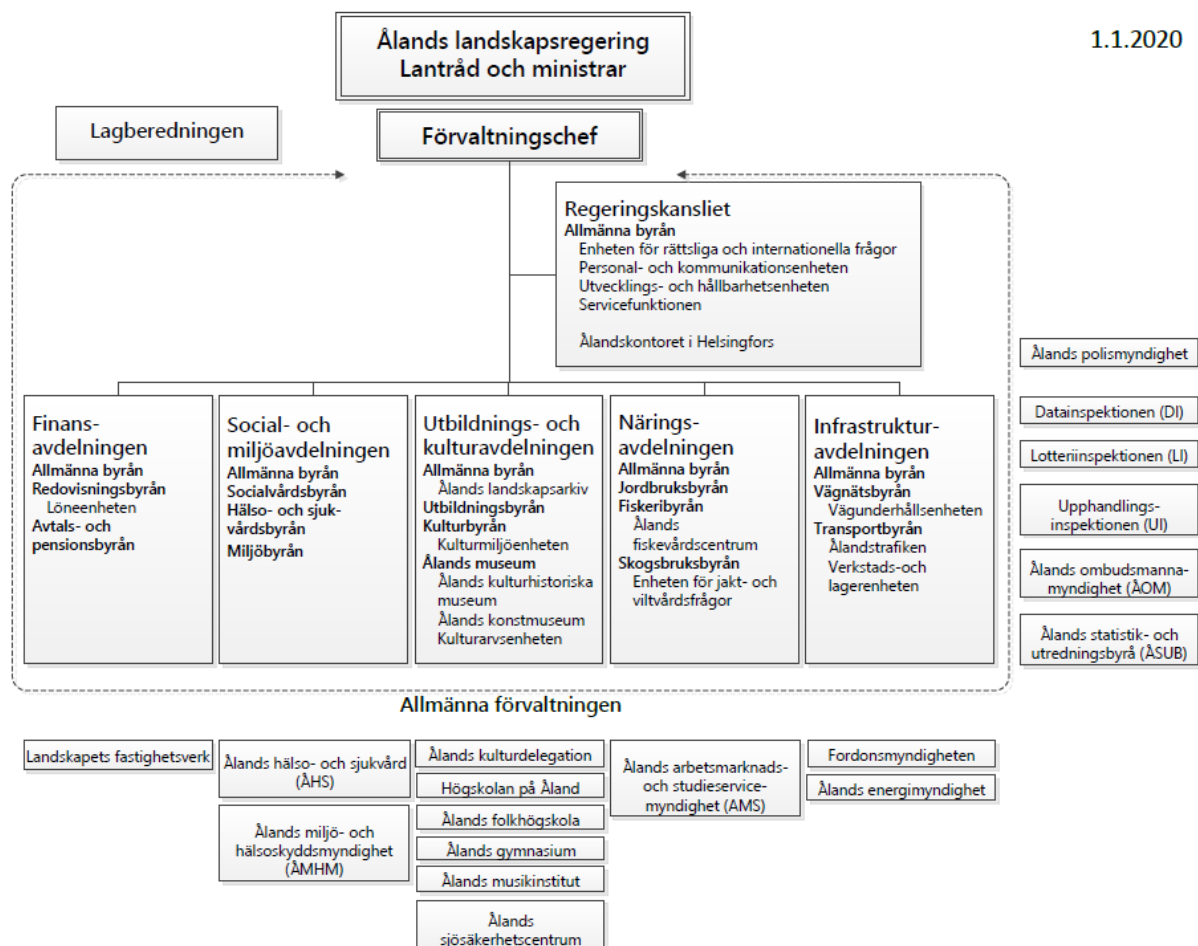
1.1.2020

Ålands landskapsregering
Lantråd och ministrar

Lagberedningen

Förvaltningschef

Regeringskansliet
Allmänna byrån
Enheten för rättsliga och internationella frågor
Personal- och kommunikationsenheten
Utvecklings- och hållbarhetsenheten
Servicefunktionen

Ålandskontoret i Helsingfors

Ålands polismyndighet

Datainspektionen (DI)

Lotteriinspektionen (LI)

Upphandlingsinspektionen (UI)

Ålands ombudsmannamyndighet (ÅOM)

Ålands statistik- och utredningsbyrå (ÅSUB)

Finansavdelningen
Allmänna byrån
Redovisningsbyrån
Löneenheten
Avtals- och pensionsbyrån

Social- och miljöavdelningen
Allmänna byrån
Socialvårdsbyrån
Hälso- och sjukvårdsbyrån
Miljöbyrån

Utbildnings- och kulturavdelningen
Allmänna byrån
Ålands landskapsarkiv
Utbildningsbyrån
Kulturbyrån
Kulturmiljöenheten
Ålands museum
Ålands kulturhistoriska museum
Ålands konstmuseum
Kulturarvsenheten

Näringsavdelningen
Allmänna byrån
Jordbruksbyrån
Fiskeribyrån
Ålands fiskevårdscentrum
Skogsbruksbyrån
Enheten för jakt- och viltvårdsfrågor

Infrastrukturavdelningen
Allmänna byrån
Vägnätsbyrån
Vägunderhållsenheten
Transportbyrån
Ålandstrafiken
Verkstads-och lagerenheten

Allmänna förvaltningen

Landskapets fastighetsverk

Ålands hälso- och sjukvård (ÅHS)

Ålands miljö- och hälsoskyddsmyndighet (ÅMHM)

Ålands kulturdelegation

Högskolan på Åland

Ålands folkhögskola

Ålands gymnasium

Ålands musikinstitut

Ålands sjösäkerhetscentrum

Ålands arbetsmarknads- och studieservicemyndighet (AMS)

Fordonsmyndigheten

Ålands energimyndighet